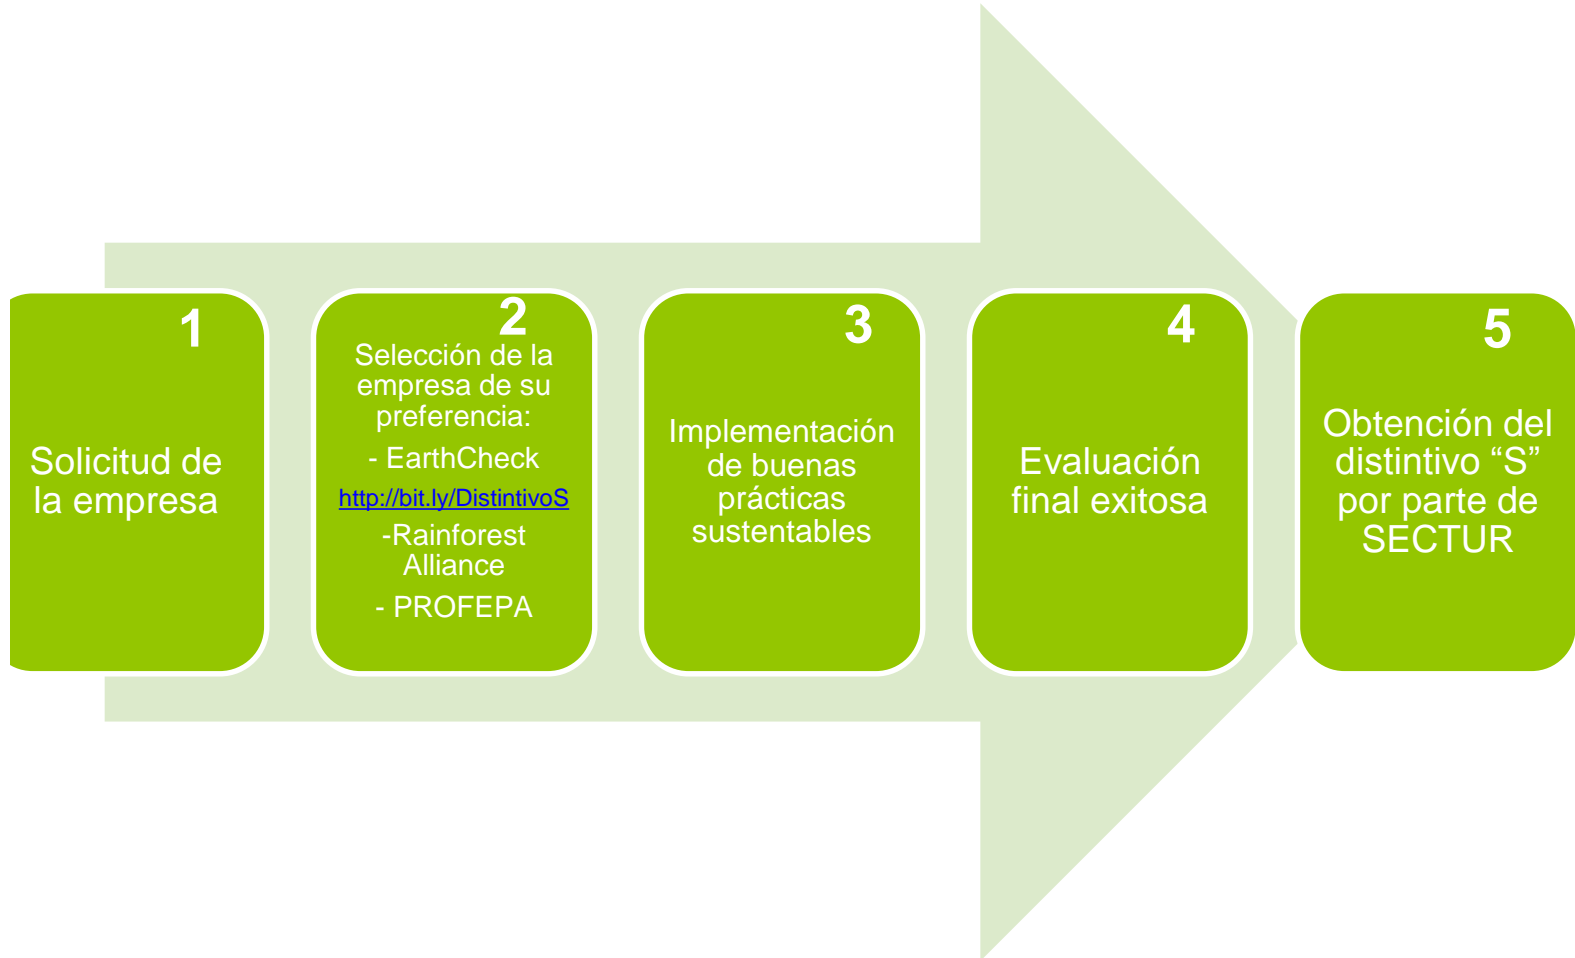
1
Solicitud de la empresa

2
Selección de la empresa de su preferencia:
- EarthCheck
http://bit.ly/DistintivoS
-Rainforest Alliance
- PROFEPA

3
Implementación de buenas prácticas sustentables

4
Evaluación final exitosa

5
Obtención del distintivo “S” por parte de SECTUR